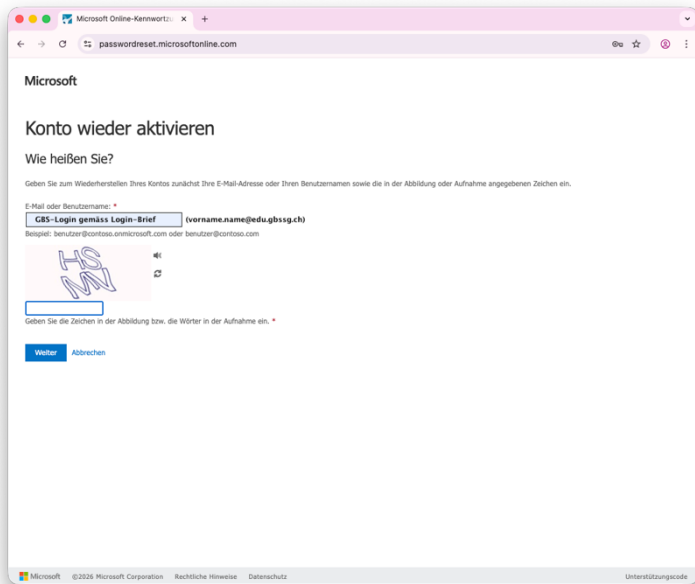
Microsoft Online-Kennwortz ×
+

passwordreset.microsoftonline.com

Microsoft

Konto wieder aktivieren

Wie heißen Sie?

Geben Sie zum Wiederherstellen Ihres Kontos zunächst Ihre E-Mail-Adresse oder Ihren Benutzernamen sowie die in der Abbildung oder Aufnahme angegebenen Zeichen ein.

E-Mail oder Benutzername: *

GBS-Login gemäss Login-Brief (vorname.name@edu.gbssg.ch)

Beispiel: benutzer@contoso.onmicrosoft.com oder benutzer@contoso.com

HS MN

Geben Sie die Zeichen in der Abbildung bzw. die Wörter in der Aufnahme ein. *

Weiter Abbrechen

Microsoft ©2026 Microsoft Corporation Rechtliche Hinweise Datenschutz Unterstützungscode